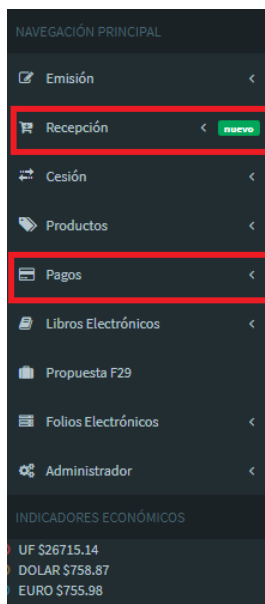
NAVEGACIÓN PRINCIPAL

Emisión <

Recepción < nuevo

Cesión <

Productos <

Pagos <

Libros Electrónicos <

Propuesta F29

Folios Electrónicos <

Administrador <

INDICADORES ECONÓMICOS

UF $26715.14
DOLAR $758.87
EURO $755.98